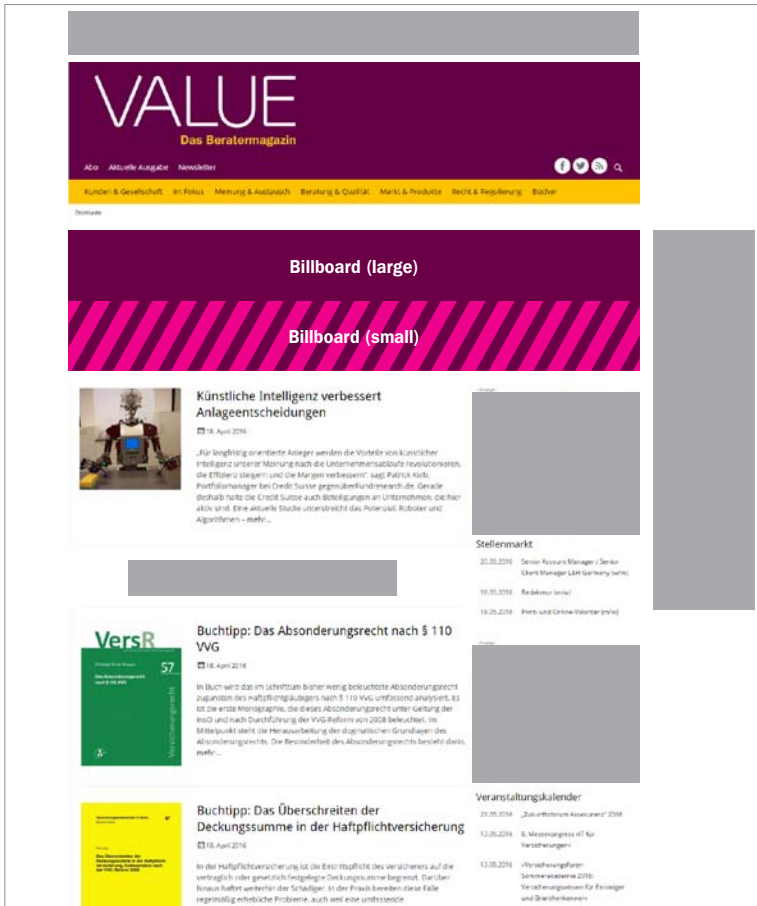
VALUE
Das Beratermagazin

Abo Aktuelle Ausgabe Newsletter

Kunden & Gesellschaft Im Fokus Meinung & Austausch Beratung & Qualität Markt & Produkte Recht & Regulierung Bücher

Startseite

Billboard (large)

Billboard (small)

Künstliche Intelligenz verbessert Anlageentscheidungen

18. April 2016

„Für langfristig orientierte Anleger werden die Vorteile von künstlicher Intelligenz unserer Meinung nach die Unternehmensabläufe revolutionieren, die Effizienz steigern und die Margen verbessern", sagt Patrick Kolb, Portfoliomanager bei Credit Suisse gegenüber fundresearch.de. Gerade deshalb halte die Credit Suisse auch Beteiligungen an Unternehmen, die hier aktiv sind. Eine aktuelle Studie unterstreicht das Potenzial. Roboter und Algorithmen – mehr...

Stellenmarkt

20.05.2016 Senior Account Manager / Senior Client Manager L&H Germany (w/m)

18.05.2016 Redakteur (w/m)

18.05.2016 Print- und Online-Volontär (m/w)

VersR
57
Versicherungsrecht

Buchtipp: Das Absonderungsrecht nach § 110 VVG

18. April 2016

In Buch wird das im Schrifttum bisher wenig beleuchtete Absonderungsrecht zugunsten des Haftpflichtgläubigers nach § 110 VVG umfassend analysiert. Es ist die erste Monographie, die dieses Absonderungsrecht unter Geltung der InsO und nach Durchführung der VVG-Reform von 2008 beleuchtet. Im Mittelpunkt steht die Herausarbeitung der dogmatischen Grundlagen des Absonderungsrechts. Die Besonderheit des Absonderungsrechts besteht darin, mehr...

Veranstaltungskalender

23.05.2016 „Zukunftsforum Assekuranz" 2016

12.05.2016 8. Messekongress »IT für Versicherungen«

12.05.2016 »Versicherungsforen-Sommerakademie 2016: Versicherungswissen für Einsteiger und Branchenkenner«

Buchtipp: Das Überschreiten der Deckungssumme in der Haftpflichtversicherung

18. April 2016

In der Haftpflichtversicherung ist die Einstandspflicht des Versicherers auf die vertraglich oder gesetzlich festgelegte Deckungssumme begrenzt. Darüber hinaus haftet weiterhin der Schädiger. In der Praxis bereiten diese Fälle regelmäßig erhebliche Probleme, auch weil eine umfassende